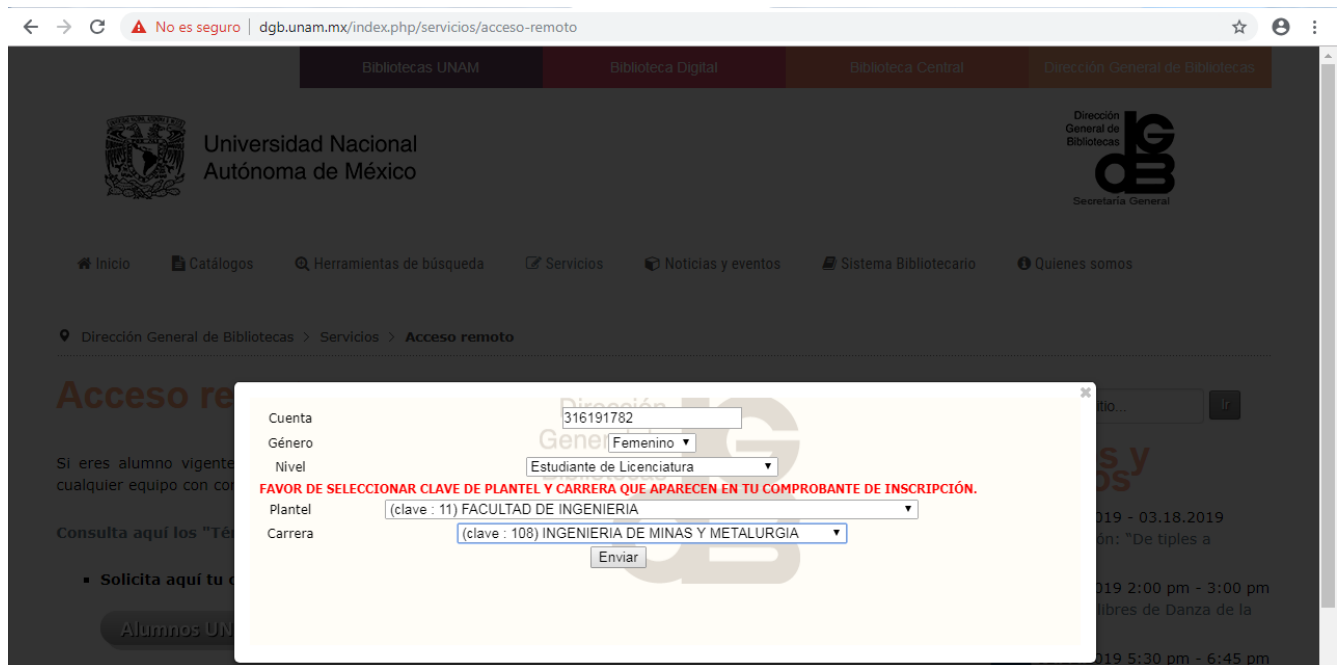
No es seguro | dgb.unam.mx/index.php/servicios/acceso-remoto

Bibliotecas UNAM | Biblioteca Digital | Biblioteca Central | Dirección General de Bibliotecas

Universidad Nacional Autónoma de México

Dirección General de Bibliotecas
DGB
Secretaría General

Inicio | Catálogos | Herramientas de búsqueda | Servicios | Noticias y eventos | Sistema Bibliotecario | Quienes somos

Dirección General de Bibliotecas > Servicios > Acceso remoto

Acceso re

Si eres alumno vigente
cualquier equipo con co

Consulta aquí los "Té

Solicita aquí tu c

Alumnos UN

Ir

s y
os

019 - 03.18.2019
ón: "De tiples a

019 2:00 pm - 3:00 pm
libres de Danza de la

019 5:30 pm - 6:45 pm

×

Cuenta 316191782
Género Femenino
Nivel Estudiante de Licenciatura
FAVOR DE SELECCIONAR CLAVE DE PLANTEL Y CARRERA QUE APARECEN EN TU COMPROBANTE DE INSCRIPCIÓN.
Plantel (clave : 11) FACULTAD DE INGENIERIA
Carrera (clave : 108) INGENIERIA DE MINAS Y METALURGIA
Enviar